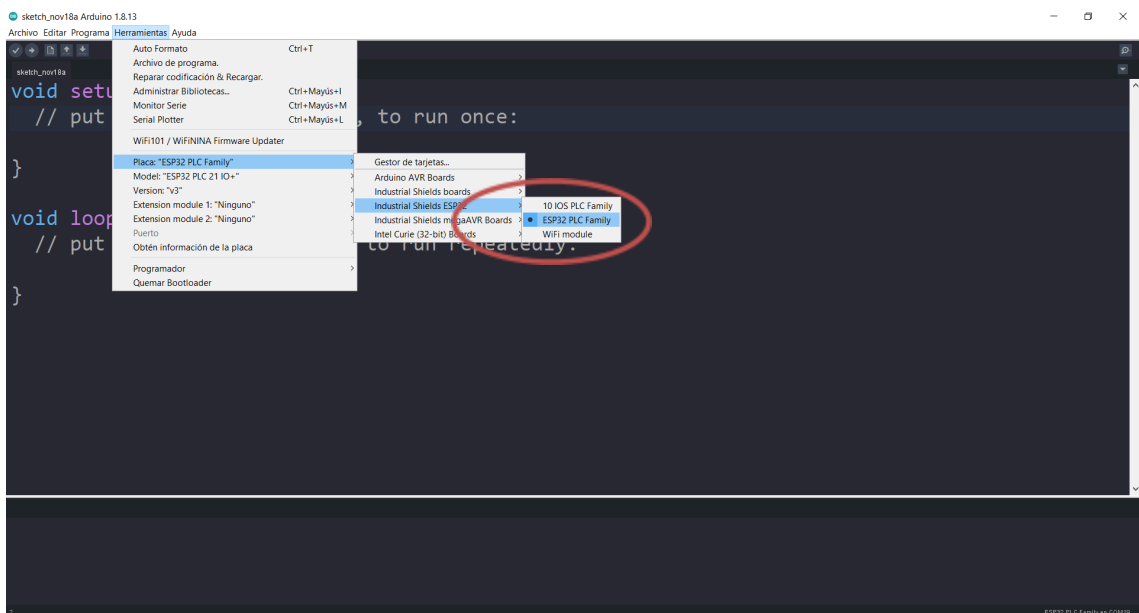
sketch_nov18a Arduino 1.8.13

Archivo Editar Programa Herramientas Ayuda

sketch_nov18a

void setu
// put , to run once:

}

void loop
// put to run repeatedly:

}

Auto Formato Ctrl+T
Archivo de programa.
Reparar codificación & Recargar.
Administrar Bibliotecas... Ctrl+Mayús+I
Monitor Serie Ctrl+Mayús+M
Serial Plotter Ctrl+Mayús+L

WiFi101 / WiFiNINA Firmware Updater

Placa: "ESP32 PLC Family"
Model: "ESP32 PLC 21 IO+"
Version: "v3"
Extension module 1: "Ninguno"
Extension module 2: "Ninguno"
Puerto
Obtén información de la placa

Programador
Quemar Bootloader

Gestor de tarjetas...
Arduino AVR Boards
Industrial Shields boards
Industrial Shields ESP32
Industrial Shields megaAVR Boards
Intel Curie (32-bit) Boards

10 IOS PLC Family
ESP32 PLC Family
WiFi module

ESP32 PLC Family en COM39